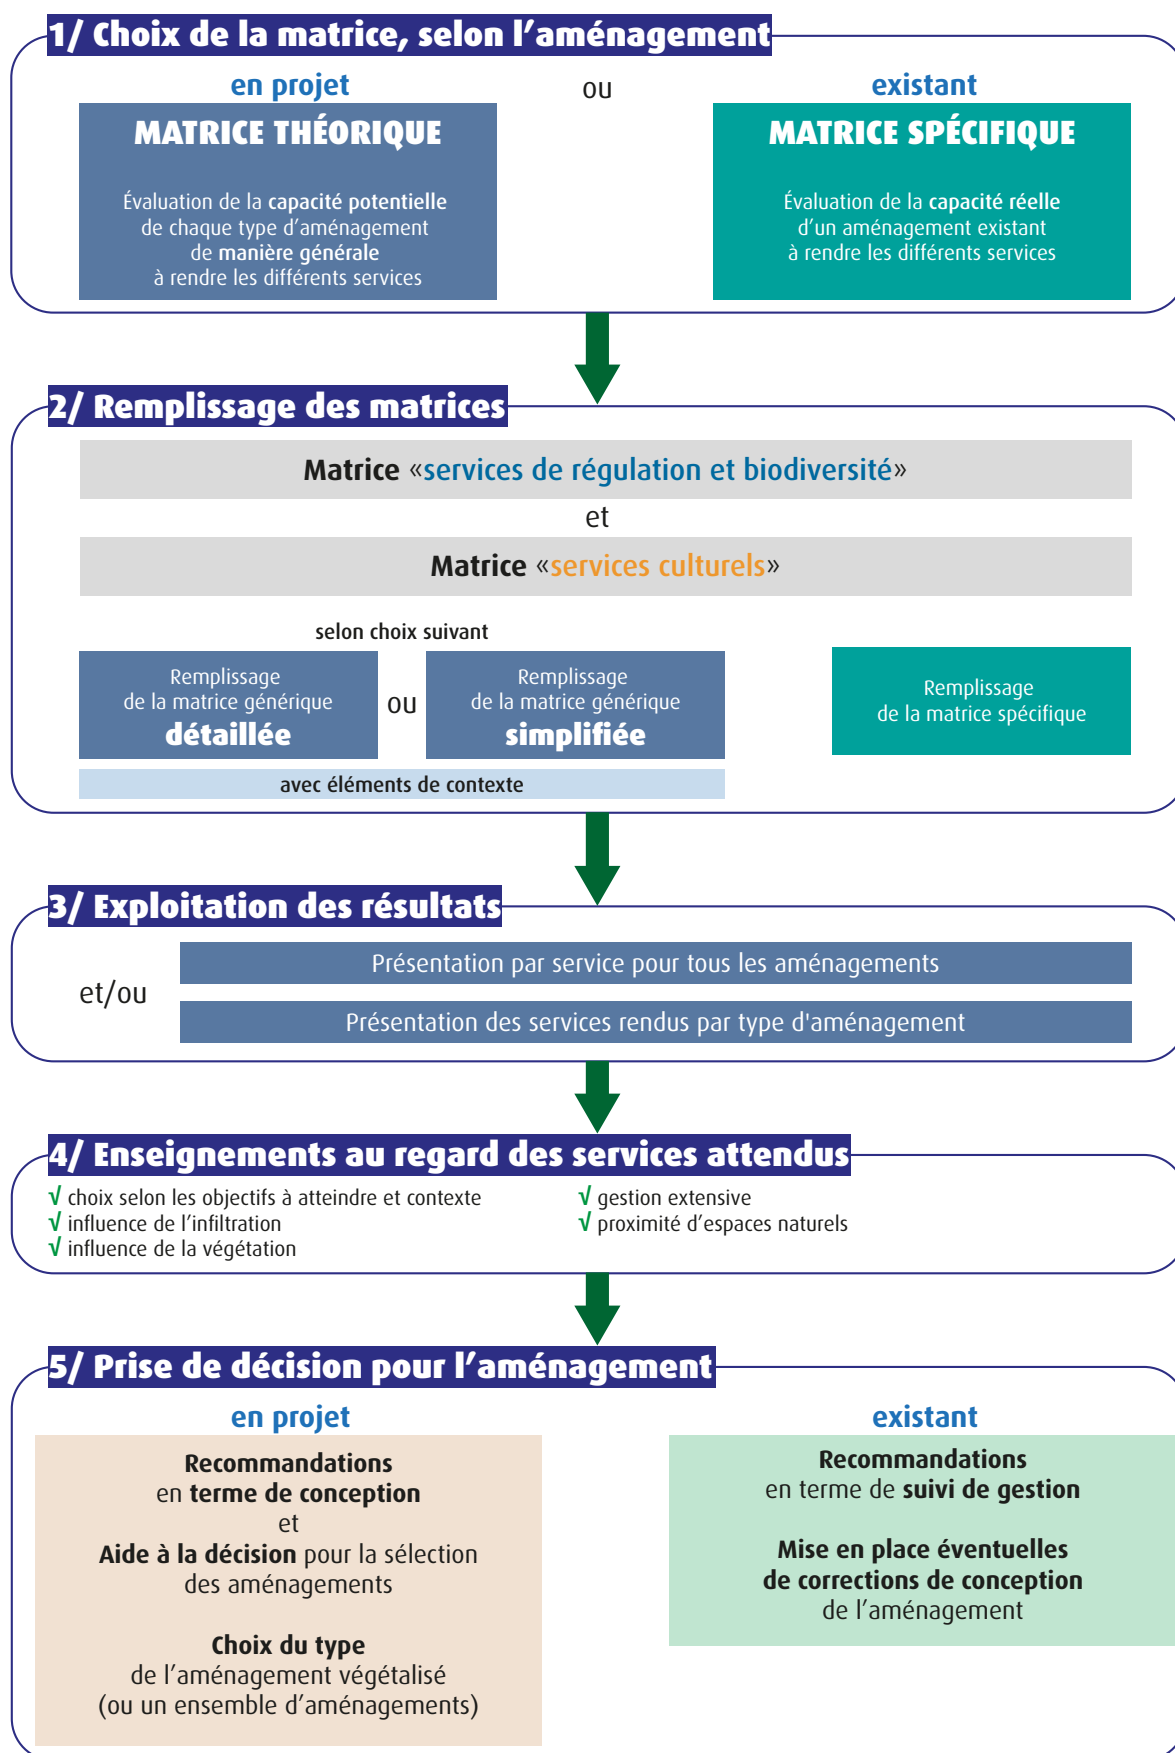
1/ Choix de la matrice, selon l’aménagement

en projet

MATRICE THÉORIQUE

Évaluation de la capacité potentielle de chaque type d’aménagement de manière générale à rendre les différents services

ou

existant

MATRICE SPÉCIFIQUE

Évaluation de la capacité réelle d’un aménagement existant à rendre les différents services

2/ Remplissage des matrices

Matrice «services de régulation et biodiversité»

et

Matrice «services culturels»

selon choix suivant

Remplissage de la matrice générique détaillée

ou

Remplissage de la matrice générique simplifiée

avec éléments de contexte

Remplissage de la matrice spécifique

3/ Exploitation des résultats

et/ou

Présentation par service pour tous les aménagements

Présentation des services rendus par type d'aménagement

4/ Enseignements au regard des services attendus

√ choix selon les objectifs à atteindre et contexte
√ influence de l’infiltration
√ influence de la végétation

√ gestion extensive
√ proximité d’espaces naturels

5/ Prise de décision pour l’aménagement

en projet

Recommandations en terme de conception
et
Aide à la décision pour la sélection des aménagements

Choix du type de l’aménagement végétalisé (ou un ensemble d’aménagements)

existant

Recommandations en terme de suivi de gestion

Mise en place éventuelles de corrections de conception de l’aménagement